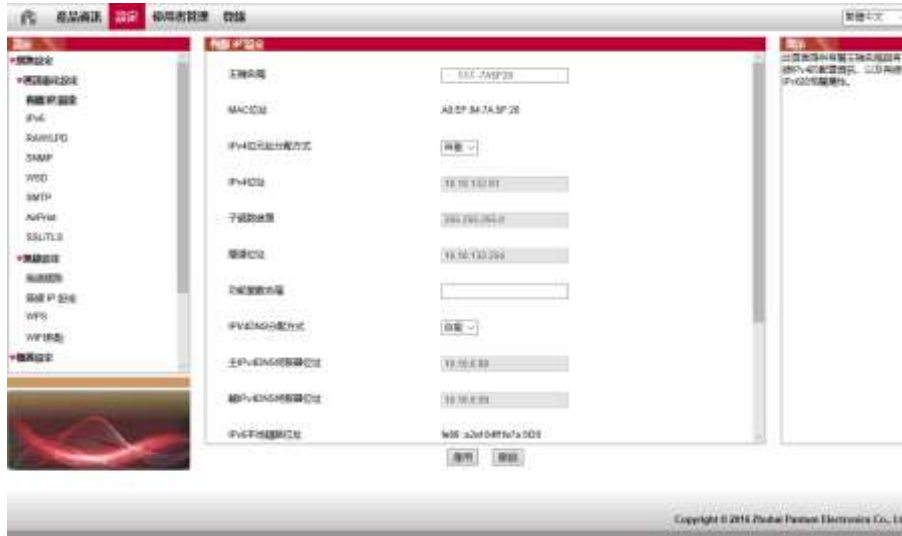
产品信息 设置 打印机管理 登录

简体中文

设置

▾网络设置

▾有线网络设置

有线IP设置

IPv6

RAW/LPD

SNMP

WSD

SMTP

AirPrint

SSL/TLS

▾无线设置

无线网络

无线 IP 设置

WPS

WiFi热点

▾机器设置

有线 IP设置

主机名称 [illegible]

MAC地址 A8:5F:84:7A:5F:28

IPv4地址分配方式 自动

IPv4地址 10.10.132.81

子网掩码 255.255.255.0

网关地址 10.10.132.254

可配置的名称

IPv4DNS分配方式 自动

主IPv4DNS服务器地址 10.10.6.93

副IPv4DNS服务器地址 10.10.6.35

IPv6本地链路地址 fe80::a2e8:84ff:fe7a:5f28

应用 取消

提示

此页面用来设置主机名称并提供IPv4的配置选项，以及有线IPv6的配置信息。

Copyright © 2016 Zhuhai Pantum Electronics Co., Lt